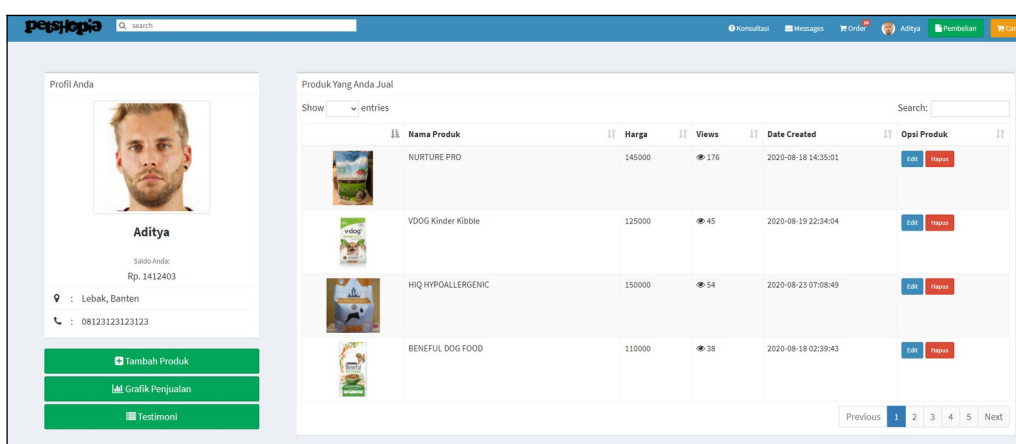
PetShopia search

Konsultasi Messages Order 10 Aditya Pembelian Car

Profil Anda

Aditya

Saldo Anda:

Rp. 1412403

: Lebak, Banten

: 08123123123123

Tambah Produk

Grafik Penjualan

Testimoni

Produk Yang Anda Jual

Show entries

Search:

| | Nama Produk | Harga | Views | Date Created | Opsi Produk |
|---|---|---|---|---|---|
| | NURTURE PRO | 145000 | 176 | 2020-08-18 14:35:01 | Edit Hapus |
| | VDOG Kinder Kibble | 125000 | 45 | 2020-08-19 22:34:04 | Edit Hapus |
| | HIQ HYPOALLERGENIC | 150000 | 54 | 2020-08-23 07:08:49 | Edit Hapus |
| | BENEFUL DOG FOOD | 110000 | 38 | 2020-08-18 02:39:43 | Edit Hapus |

Previous 1 2 3 4 5 Next